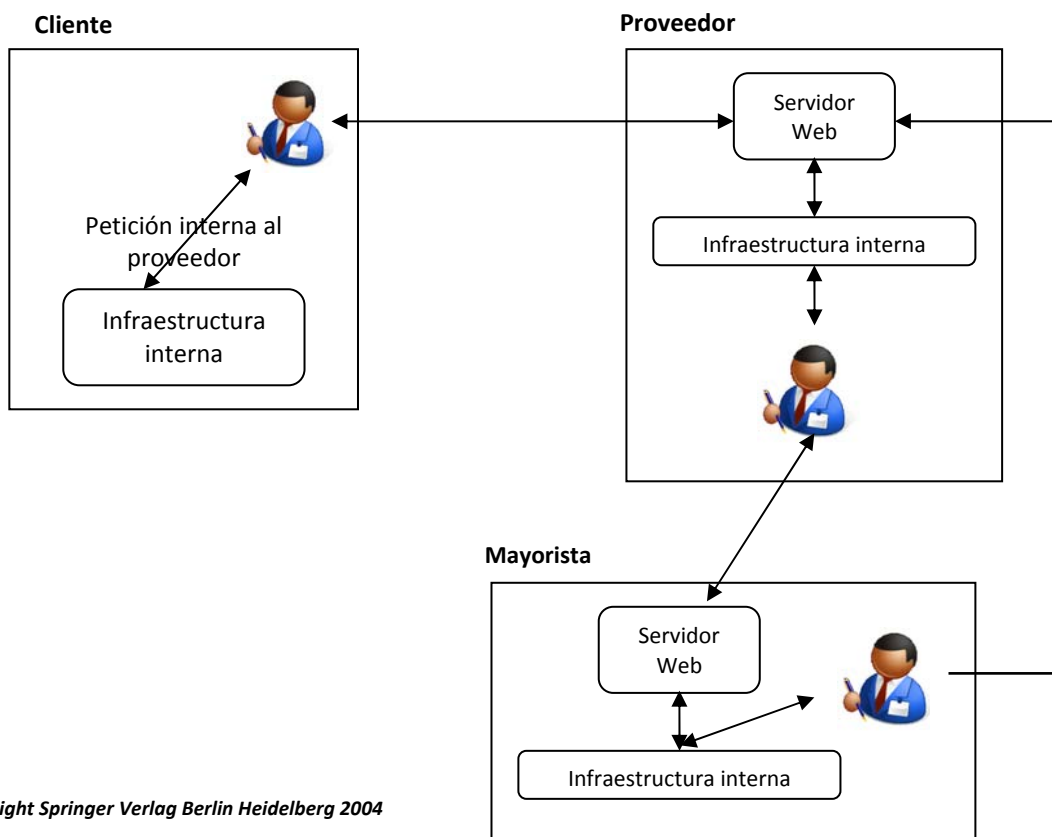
Cliente

Petición interna al proveedor

Infraestructura interna

Proveedor

Servidor Web

Infraestructura interna

Mayorista

Servidor Web

Infraestructura interna

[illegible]ight Springer Verlag Berlin Heidelberg 2004